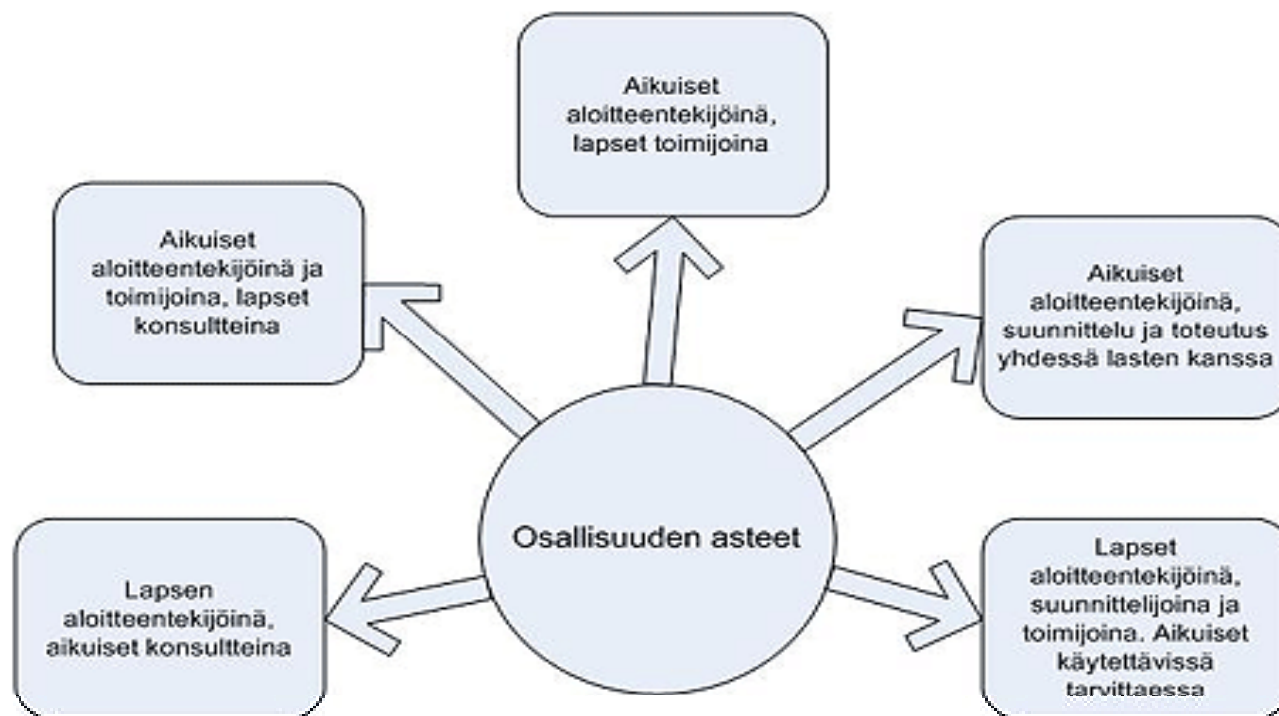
Aikuiset aloitteentekijöinä, lapset toimijoina

Aikuiset aloitteentekijöinä ja toimijoina, lapset konsultteina

Aikuiset aloitteentekijöinä, suunnittelu ja toteutus yhdessä lasten kanssa

Osallisuuden asteet

Lapsen aloitteentekijöinä, aikuiset konsultteina

Lapset aloitteentekijöinä, suunnittelijoina ja toimijoina. Aikuiset käytettävissä tarvittaessa